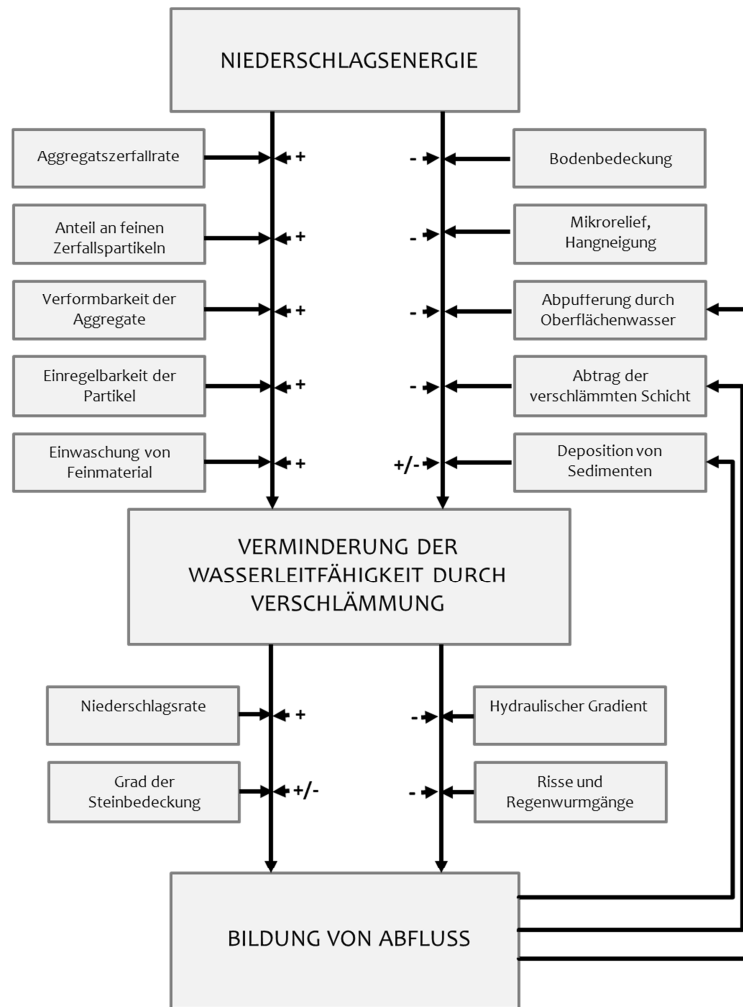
NIEDERSCHLAGSENERGIE

Aggregatszerfallrate

+

-

Bodenbedeckung

Anteil an feinen Zerfallspartikeln

+

-

Mikrorelief, Hangneigung

Verformbarkeit der Aggregate

+

-

Abpufferung durch Oberflächenwasser

Einregelbarkeit der Partikel

+

-

Abtrag der verschlämmten Schicht

Einwaschung von Feinmaterial

+

+/-

Deposition von Sedimenten

VERMINDERUNG DER WASSERLEITFÄHIGKEIT DURCH VERSCHLÄMMUNG

Niederschlagsrate

+

-

Hydraulischer Gradient

Grad der Steinbedeckung

+/-

-

Risse und Regenwurmgänge

BILDUNG VON ABFLUSS